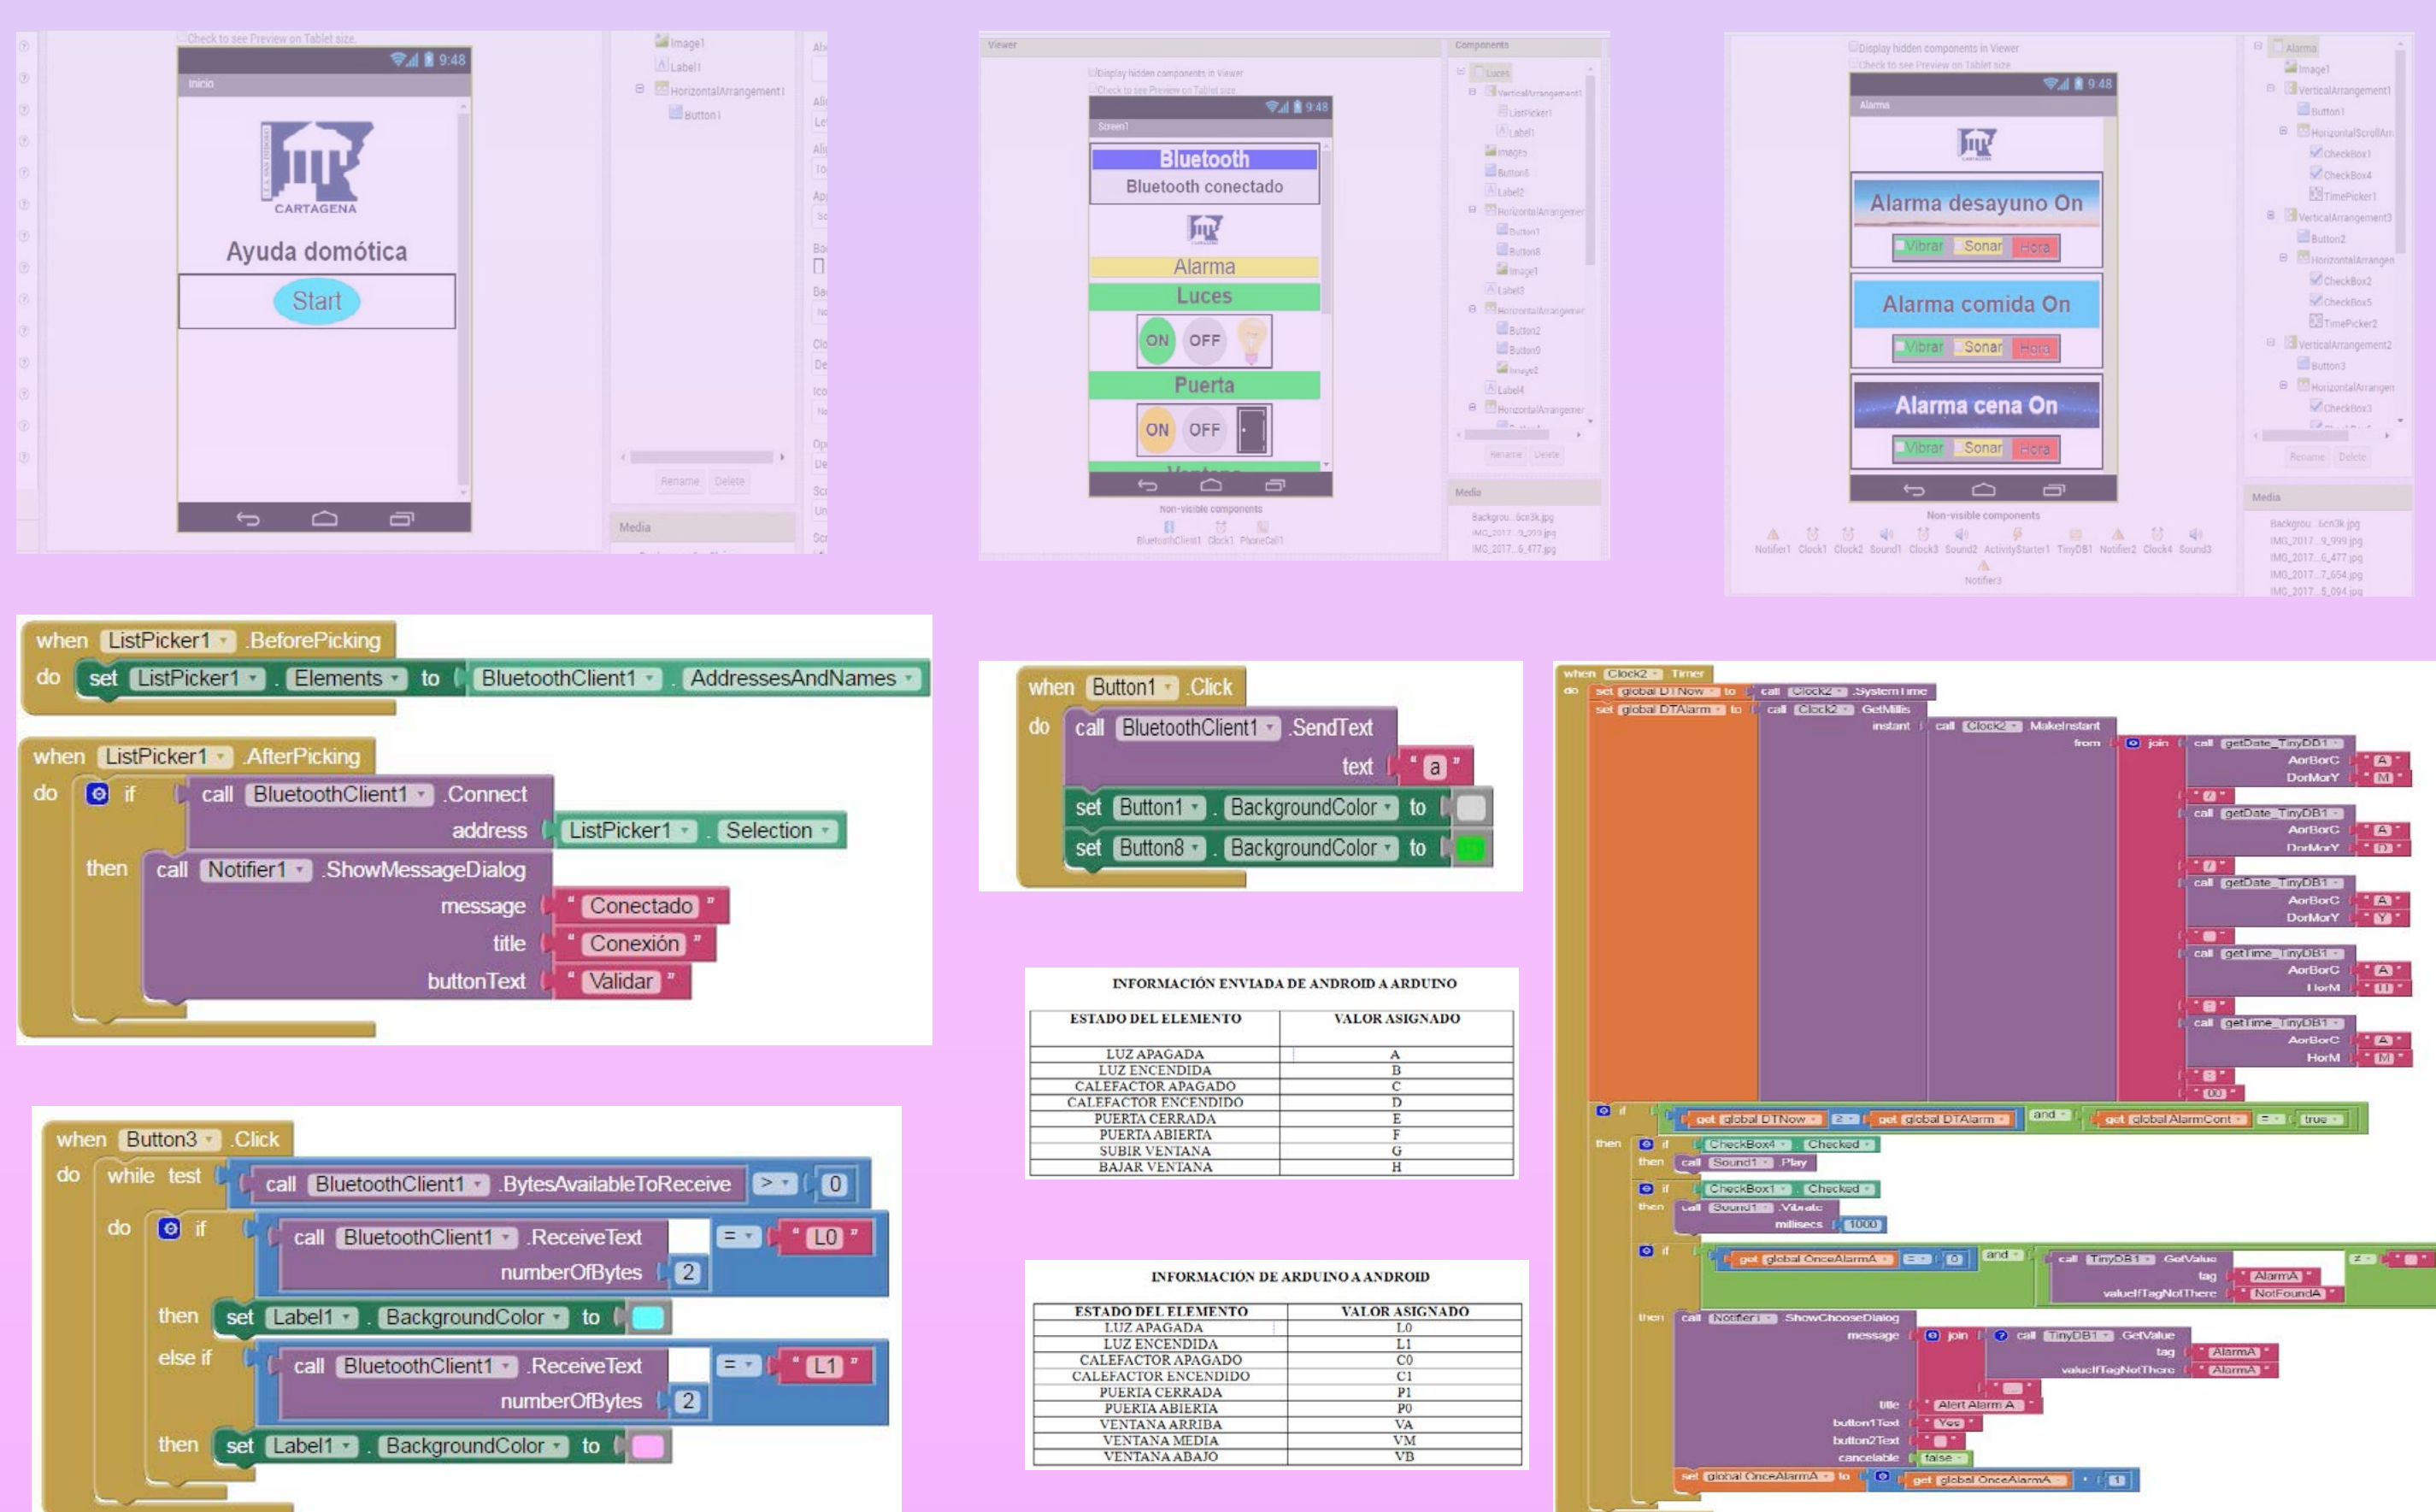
Check to see Preview on Tablet size
9:48
Inicio
CARTAGENA
Ayuda domótica
Start
Image1
Label1
HorizontalArrangement1
Button1
Rename Delete
Media

Viewer
Display hidden components in Viewer
Check to see Preview on Tablet size
9:48
Screen1
Bluetooth
Bluetooth conectado
Alarma
Luces
ON OFF
Puerta
ON OFF
Non-visible components
BluetoothClient1 Clock1 PhoneCall1
Components
Media

Display hidden components in Viewer
Check to see Preview on Tablet size
9:48
Alarma
Alarma desayuno On
Vibrar Sonar Hora
Alarma comida On
Vibrar Sonar Hora
Alarma cena On
Vibrar Sonar Hora
Non-visible components
Notifier1 Clock1 Clock2 Sound1 Clock3 Sound2 ActivityStarter1 TinyDB1 Notifier2 Clock4 Sound3
Notifier3
Rename Delete
Media

when ListPicker1 .BeforePicking
do set ListPicker1 . Elements to BluetoothClient1 . AddressesAndNames

when ListPicker1 .AfterPicking
do if call BluetoothClient1 .Connect
address ListPicker1 . Selection
then call Notifier1 .ShowMessageDialog
message " Conectado "
title " Conexión "
buttonText " Validar "

when Button1 .Click
do call BluetoothClient1 .SendText
text " a "
set Button1 . BackgroundColor to
set Button8 . BackgroundColor to

INFORMACIÓN ENVIADA DE ANDROID A ARDUINO

| ESTADO DEL ELEMENTO | VALOR ASIGNADO |
|---|---|
| LUZ APAGADA | A |
| LUZ ENCENDIDA | B |
| CALEFACTOR APAGADO | C |
| CALEFACTOR ENCENDIDO | D |
| PUERTA CERRADA | E |
| PUERTA ABIERTA | F |
| SUBIR VENTANA | G |
| BAJAR VENTANA | H |

INFORMACIÓN DE ARDUINO A ANDROID

| ESTADO DEL ELEMENTO | VALOR ASIGNADO |
|---|---|
| LUZ APAGADA | L0 |
| LUZ ENCENDIDA | L1 |
| CALEFACTOR APAGADO | C0 |
| CALEFACTOR ENCENDIDO | C1 |
| PUERTA CERRADA | P1 |
| PUERTA ABIERTA | P0 |
| VENTANA ARRIBA | VA |
| VENTANA MEDIA | VM |
| VENTANA ABAJO | VB |

when Button3 .Click
do while test call BluetoothClient1 .BytesAvailableToReceive > 0
do if call BluetoothClient1 .ReceiveText = " L0 "
numberOfBytes 2
then set Label1 . BackgroundColor to
else if call BluetoothClient1 .ReceiveText = " L1 "
numberOfBytes 2
then set Label1 . BackgroundColor to

when Clock2 .Timer
do set global DTNow to call Clock2 .SystemTime
set global DTAlarm to call Clock2 .GetMillis
instant call Clock2 .MakeInstant
from join call getDate_TinyDB1 AorBorC " A " DorMorY " M "
" / "
call getDate_TinyDB1 AorBorC " A " DorMorY " D "
" / "
call getDate_TinyDB1 AorBorC " A " DorMorY " Y "
" "
call getTime_TinyDB1 AorBorC " A " HorM " H "
" : "
call getTime_TinyDB1 AorBorC " A " HorM " M "
" : "
" 00 "
if get global DTNow ≥ get global DTAlarm and get global AlarmCont = true
then if CheckBox4 . Checked
then call Sound1 .Play
if CheckBox1 . Checked
then call Sound1 .Vibrate
millisecs 1000
if get global OnceAlarmA = 0 and call TinyDB1 .GetValue
tag " AlarmA "
valueIfTagNotThere " NotFoundA " ≠ " "
then call Notifier1 .ShowChooseDialog
message join call TinyDB1 .GetValue
tag " AlarmA "
valueIfTagNotThere " AlarmA "
" "
title " Alert Alarm A "
button1Text " Yes "
button2Text " "
cancelable false
set global OnceAlarmA to get global OnceAlarmA + 1